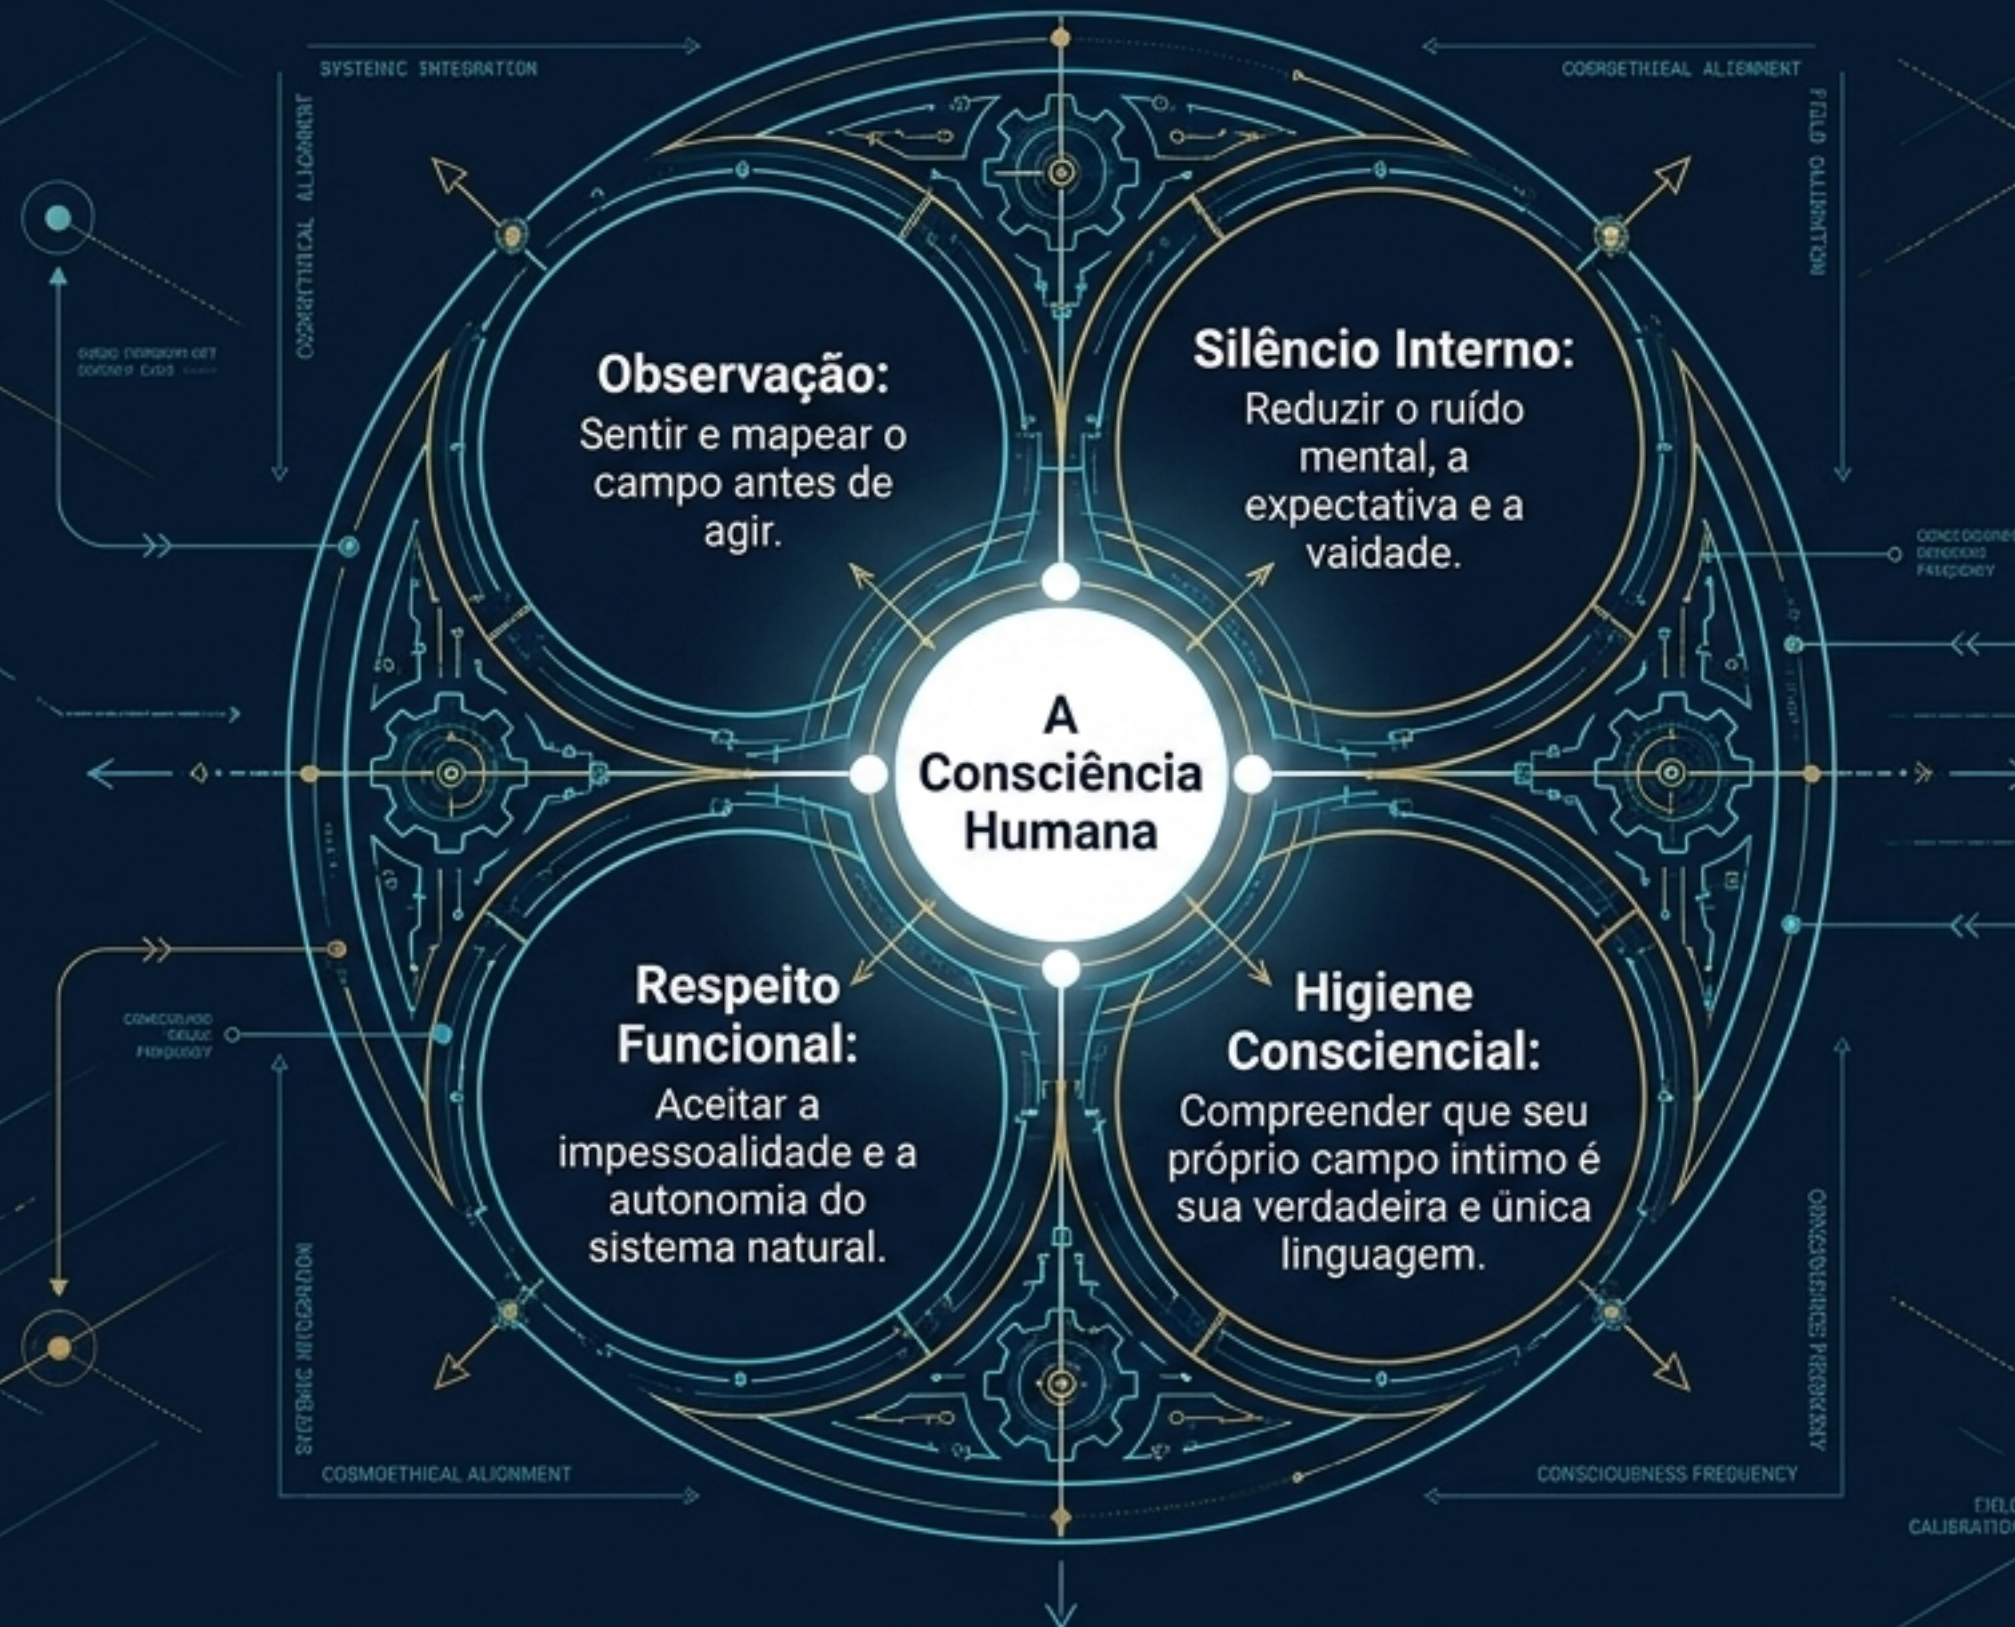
SYSTEMIC INTEGRATION

COERGETHICAL ALIGNMENT

COSMOETHICAL ALIGNMENT

FIELD CALIBRATION

Observação:
Sentir e mapear o campo antes de agir.

Silêncio Interno:
Reduzir o ruído mental, a expectativa e a vaidade.

A Consciência Humana

Respeito Funcional:
Aceitar a impessoalidade e a autonomia do sistema natural.

Higiene Consciencial:
Compreender que seu próprio campo íntimo é sua verdadeira e única linguagem.

SYSTEMIC INTEGRATION

COSMOETHICAL ALIGNMENT

CONSCIOUSNESS FREQUENCY

CONSCIOUSNESS FREQUENCY

FIELD CALIBRATION